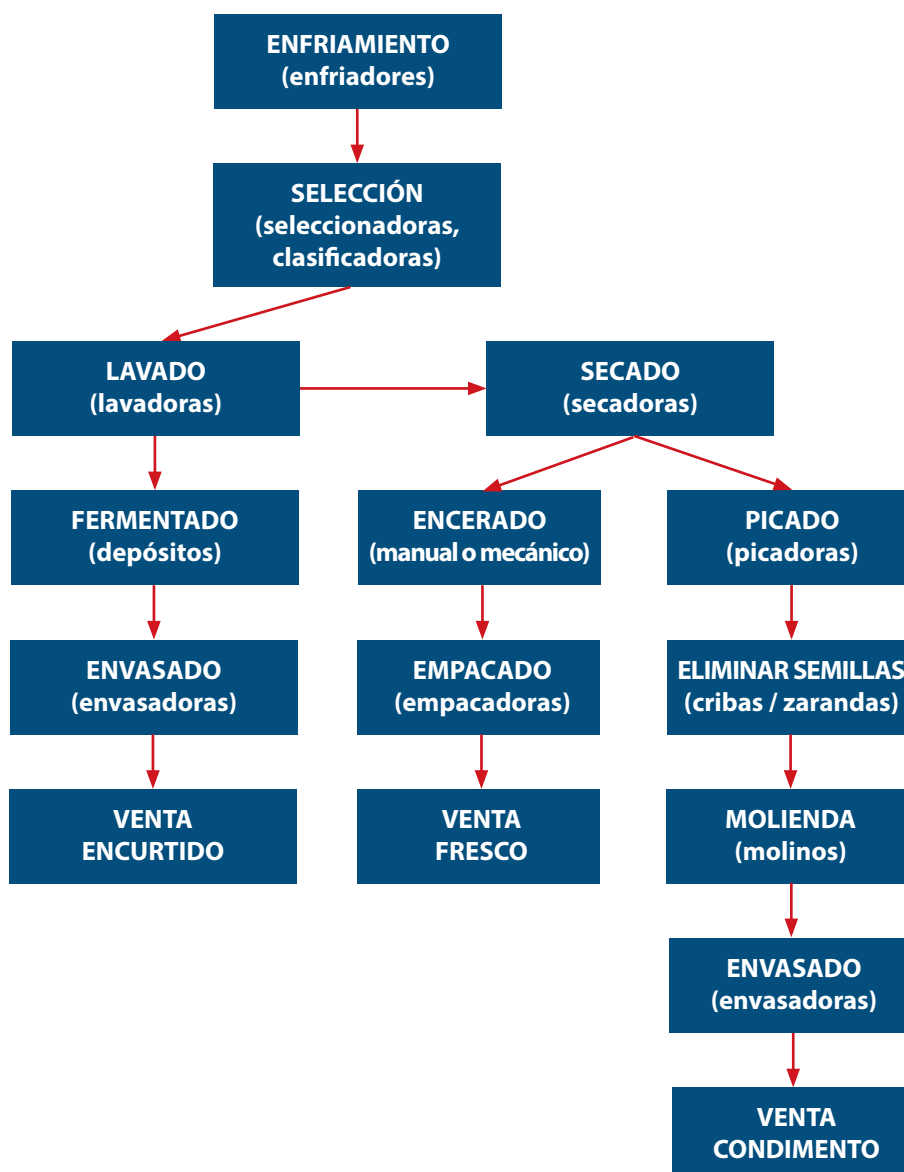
ENFRIAMIENTO
(enfriadores)

SELECCIÓN
(seleccionadoras, clasificadoras)

LAVADO
(lavadoras)

SECADO
(secadoras)

FERMENTADO
(depósitos)

ENCERADO
(manual o mecánico)

PICADO
(picadoras)

ENVASADO
(envasadoras)

EMPACADO
(empacadoras)

ELIMINAR SEMILLAS
(cribas / zarandas)

VENTA
ENCURTIDO

VENTA
FRESCO

MOLIENDA
(molinos)

ENVASADO
(envasadoras)

VENTA
CONDIMENTO